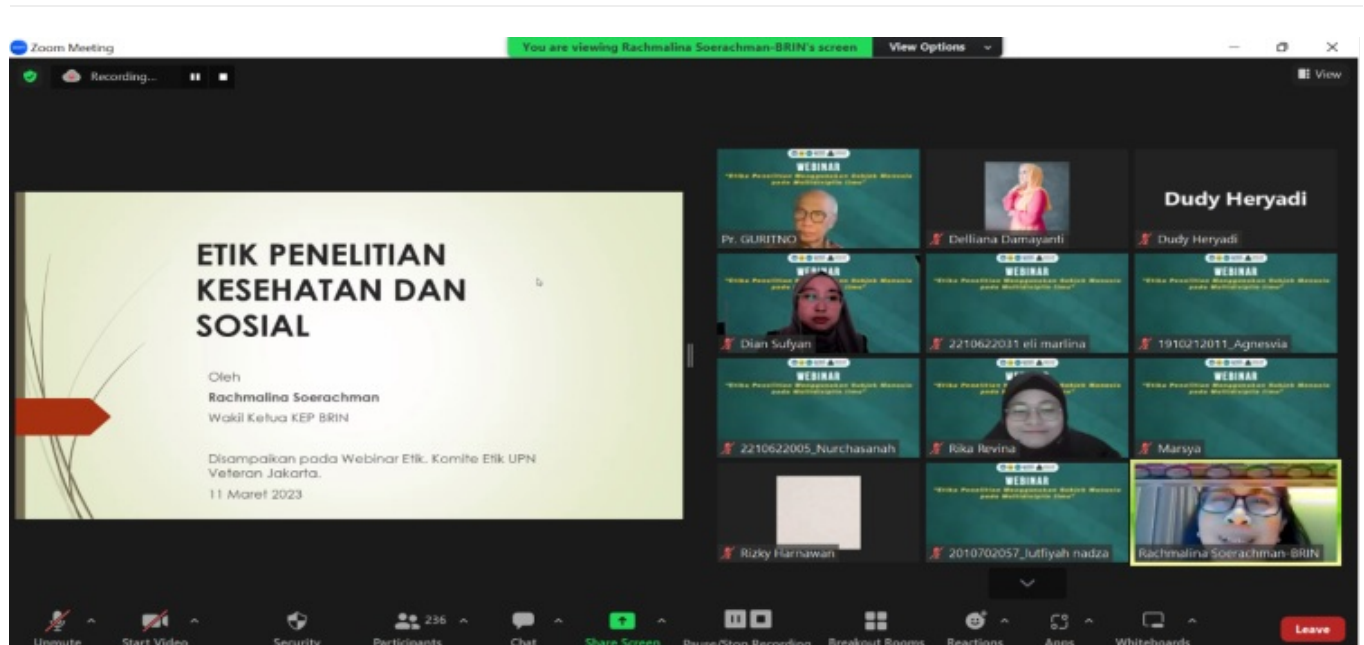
Zoom Meeting

You are viewing Rachmalina Soerachman-BRIN's screen

View Options

Recording...

View

ETIK PENELITIAN KESEHATAN DAN SOSIAL

Oleh
Rachmalina Soerachman
Wakil Ketua KEP BRIN

Disampaikan pada Webinar Etik, Komite Etik UPN Veteran Jakarta.
11 Maret 2023

WEBINAR

Pr. GURITNO

Delliana Damayanti

Dudy Heryadi

Dudy Heryadi

WEBINAR

Dian Sufyan

WEBINAR

2210622031 eli marlina

WEBINAR

1910212011_Agnesvia

WEBINAR

2210622005_Nurchasanah

WEBINAR

Rika Revina

WEBINAR

Marsya

Rizky Harnawan

WEBINAR

2010702057_lutfiyah nadza

Rachmalina Soerachman-BRIN

Unmute

Start Video

Security

236

Participants

Chat

Share Screen

Pause/Stop Recording

Breakout Rooms

Reactions

Apps

Whiteboards

Leave